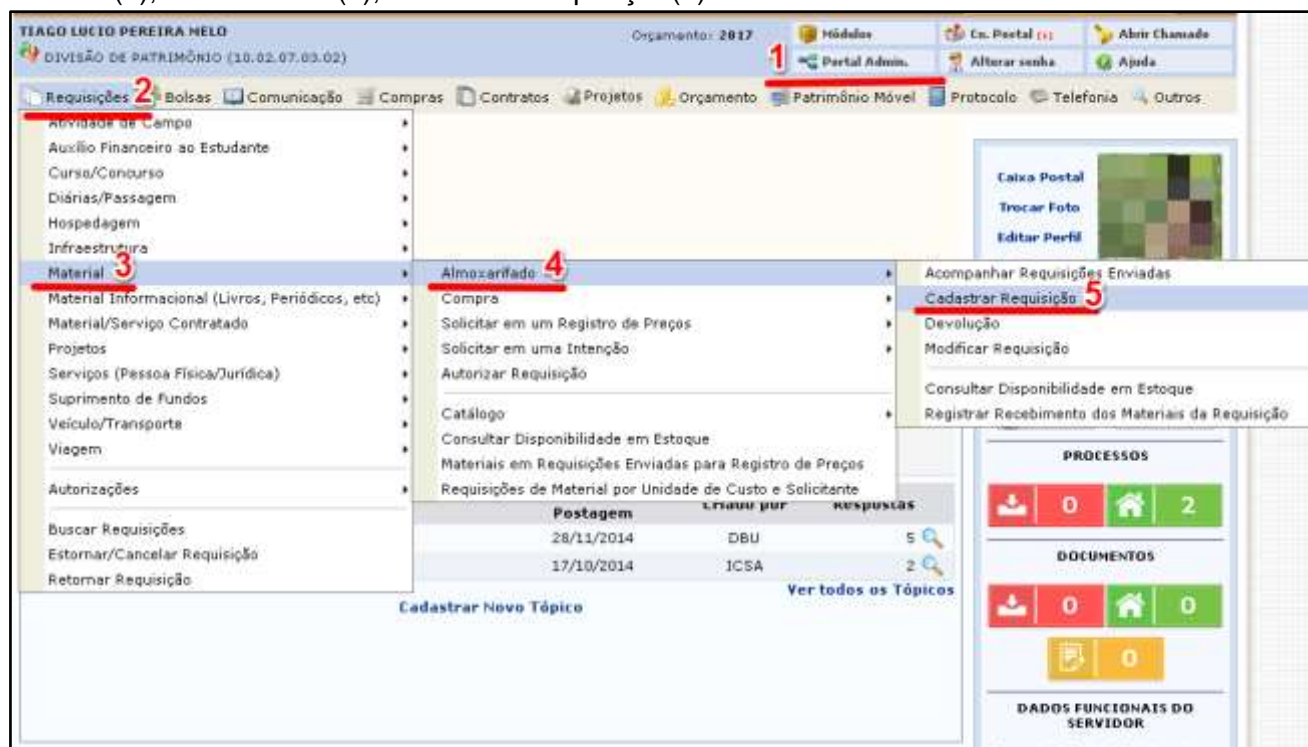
TIAGO LUCIO PEREIRA MELO
DIVISÃO DE PATRIMÔNIO (10.02.07.03.02)
Orçamento: 2017
Módulos
Cx. Postal
Abrir Chamado
1
Portal Admin.
Alterar senha
Ajuda

Requisições 2 Bolsas Comunicação Compras Contratos Projetos Orçamento Patrimônio Móvel Protocolo Telefonia Outros

Atividade de Campo
Auxílio Financeiro ao Estudante
Curso/Concurso
Diárias/Passagem
Hospedagem
Infraestrutura
Material 3
Material Informacional (Livros, Periódicos, etc)
Material/Serviço Contratado
Projetos
Serviços (Pessoa Física/Jurídica)
Suprimento de Fundos
Veículo/Transporte
Viagem
Autorizações
Buscar Requisições
Estornar/Cancelar Requisição
Retornar Requisição

Almoxarifado 4
Compra
Solicitar em um Registro de Preços
Solicitar em uma Intenção
Autorizar Requisição
Catálogo
Consultar Disponibilidade em Estoque
Materiais em Requisições Enviadas para Registro de Preços
Requisições de Material por Unidade de Custo e Solicitante

Acompanhar Requisições Enviadas
Cadastrar Requisição 5
Devolução
Modificar Requisição
Consultar Disponibilidade em Estoque
Registrar Recebimento dos Materiais da Requisição

| Postagem | Criado por | Respostas |
|---|---|---|
| 28/11/2014 | DBU | 5 |
| 17/10/2014 | ICSA | 2 |

Ver todos os Tópicos
Cadastrar Novo Tópico

Caixa Postal
Trocar Foto
Editar Perfil
PROCESSOS
0 2
DOCUMENTOS
0 0
0
DADOS FUNCIONAIS DO SERVIDOR